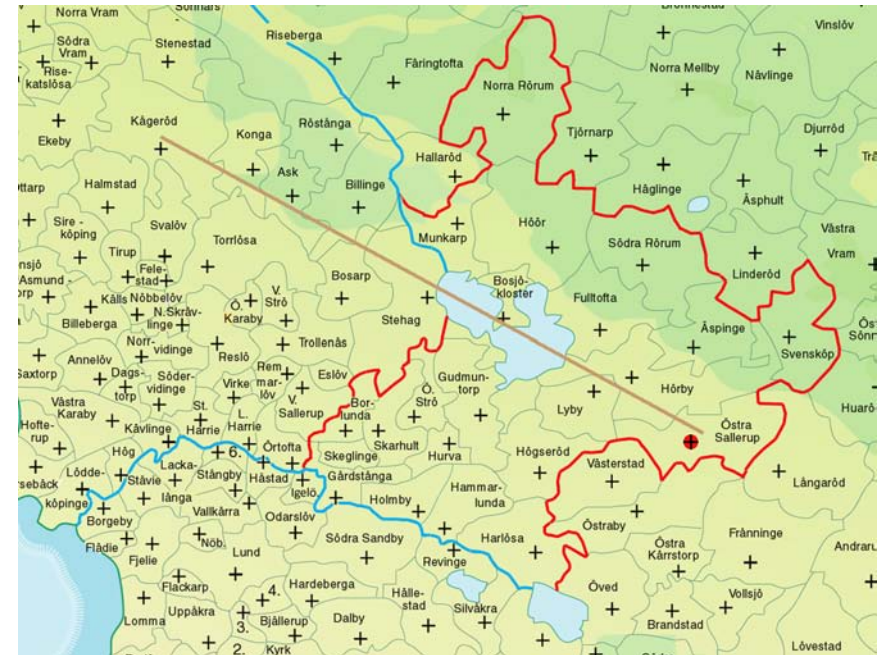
Norra Vram
Sonnarp
Brönnestad
Vinslöv
Södra Vram
Stenestad
Riseberga
Färingtofta
Norra Mellby
Nävlinge
Rise-katslösa
Norra Rörum
Kågeröd
Konga
Röstånga
Tjörnarp
Djurröd
Ekeby
Ask
Hallaröd
Håglinge
Trä
ottarp
Halmstad
Billinge
Äsphult
Sire-köping
Svalöv
Höör
Västra Vram
Torrlösa
Munkarp
Södra Rörum
Tirup
Fele-stad
Linderöd
nsjö
Asmund-torp
Bosarp
Bosjö-kloster
Fulltofta
Källs Nöbbelöv
N. Skrävlinge
Ö. Karaby
V. Strö
Billeberga
Stehag
Äspinge
Öst Sönn
Norr-vidinge
Trollenäs
Svenskköp
Annelöv
Reslö
Dagstorp
Söder-vidinge
Rem-mar-löv
Saxtorp
Virke
Eslöv
Gudmun-torp
Hörby
Västra Karaby
V. Sallerup
Bor-lunda
Ö. Strö
Huaröd
St. Harrie
L. Harrie
Lyby
Östra Sallerup
Hofte-rup
Kävlinge
Skarhult
Högseröd
Hög
Örtofta
Lacka-länga
6.
Skeglinge
Hurva
Västerstad
Stävie
Stångby
Håstad
Gårdstånga
Långaröd
Lödde-köpinge
Igelö
Hammar-lunda
rsebäck
Borgeby
Holmby
Vallkärra
Odarslöv
Östraby
Frånninge
Flädie
Fjelie
Nöb.
Lund
Södra Sandby
Harlösa
Östra Kärrstorp
Andraru
Revinge
Flackarp
Hardeberga
Öved
Uppåkra
4.
Hälle-stad
Vollsjö
Silvåkra
Brandstad
Lomma
3.
Bjällerup
Dalby
2.
Kyrk
Lövestad